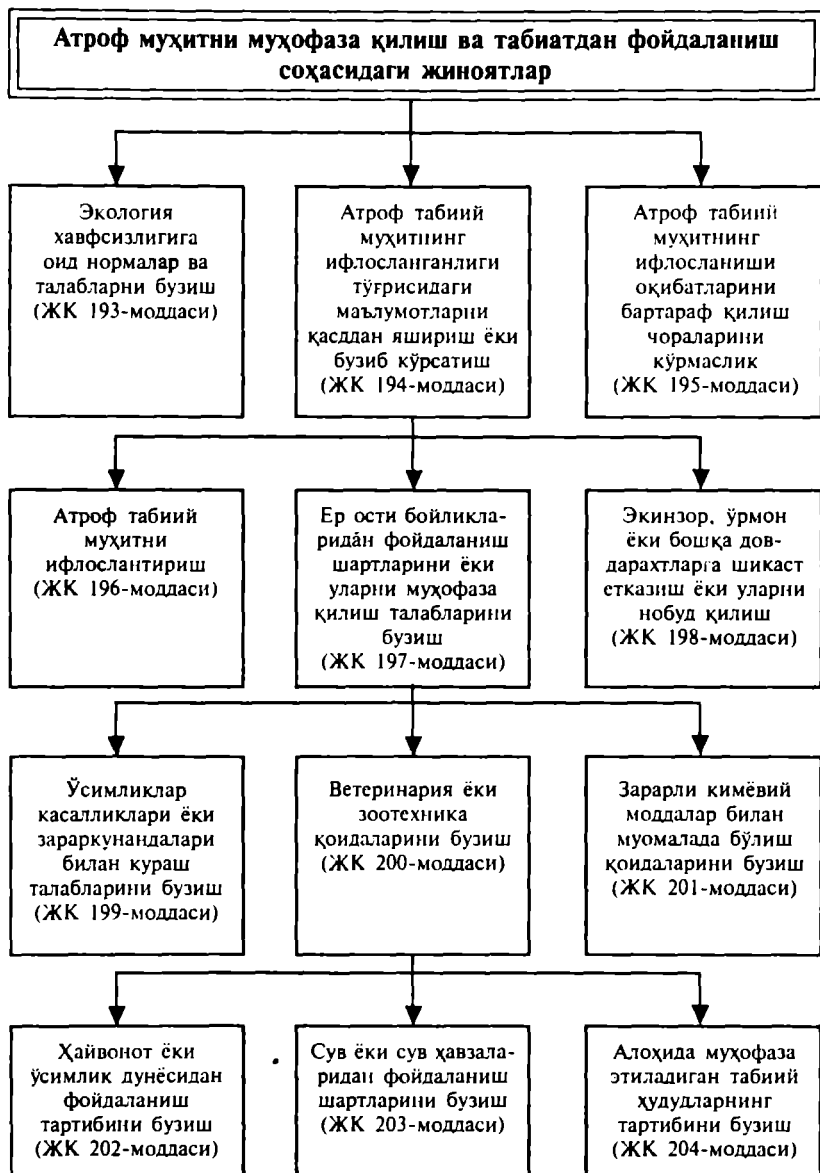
Атроф муҳитни муҳофаза қилиш ва табиатдан фойдаланиш соҳасидаги жиноятлар

Экология хавфсизлигига оид нормалар ва талабларни бузиш (ЖК 193-моддаси)

Атроф табиий муҳитнинг ифлосланганлиги тўғрисидаги маълумотларни қасддан яшириш ёки бузиб кўрсатиш (ЖК 194-моддаси)

Атроф табиий муҳитнинг ифлосланиши оқибатларини бартараф қилиш чораларини кўрмаслик (ЖК 195-моддаси)

Атроф табиий муҳитни ифлослантириш (ЖК 196-моддаси)

Ер ости бойликларидан фойдаланиш шартларини ёки уларни муҳофаза қилиш талабларини бузиш (ЖК 197-моддаси)

Экинзор, ўрмон ёки бошқа дов-дарахтларга шикаст етказиш ёки уларни нобуд қилиш (ЖК 198-моддаси)

Ўсимликлар касалликлари ёки зараркунандалари билан кураш талабларини бузиш (ЖК 199-моддаси)

Ветеринария ёки зоотехника қоидаларини бузиш (ЖК 200-моддаси)

Зарарли кимёвий моддалар билан муомалада бўлиш қоидаларини бузиш (ЖК 201-моддаси)

Ҳайвонот ёки ўсимлик дунёсидан фойдаланиш тартибини бузиш (ЖК 202-моддаси)

Сув ёки сув ҳавзаларидан фойдаланиш шартларини бузиш (ЖК 203-моддаси)

Алоҳида муҳофаза этиладиган табиий ҳудудларнинг тартибини бузиш (ЖК 204-моддаси)